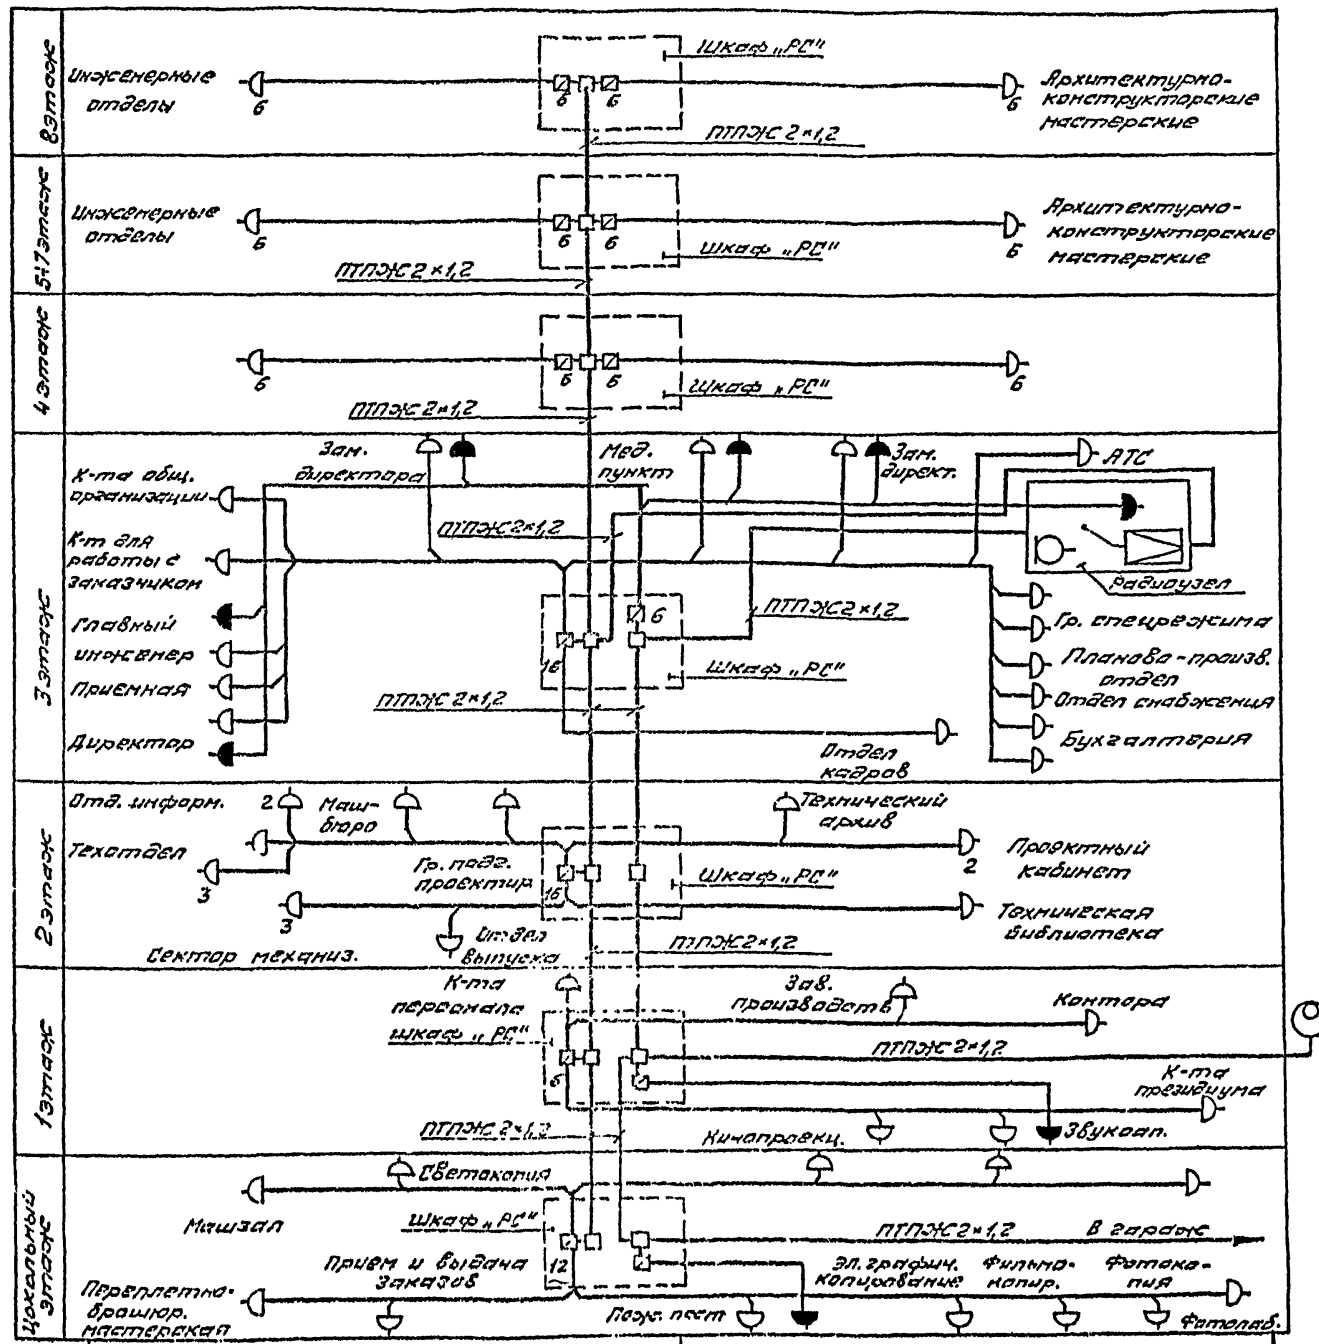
8 этаж
Инженерные отделы
6
Шкаф „РС"
6 6
6
Архитектурно-конструкторские мастерские
ПТПЖС 2×1,2

5÷7 этаж
Инженерные отделы
6
6 6
Шкаф „РС"
6
Архитектурно-конструкторские мастерские
ПТПЖС 2×1,2

4 этаж
6
6 6
6
Шкаф „РС"
ПТПЖС 2×1,2

3 этаж
Зам. директора
Мед. пункт
Зам. директ.
АТС
К-та общ. организации
К-т для работы с заказчиком
ПТПЖС 2×1,2
Главный инженер
Приемная
Директор
16
6
ПТПЖС 2×1,2
Шкаф „РС"
ПТПЖС 2×1,2
Радиоузел
Гр. спецрежима
Планово-произв. отдел
Отдел снабжения
Бухгалтерия
Отдел кадров

2 этаж
Отд. информ.
2
Машбюро
Технический архив
Техотдел
3
Гр. подг. проектир
16
Шкаф „РС"
Проектный кабинет
2
3
Техническая библиотека
Отдел выпуска
Сектор механиз.
ПТПЖС 2×1,2

1 этаж
К-та персонала
Зав. производств
Контора
Шкаф „РС"
6
ПТПЖС 2×1,2
К-та президиума
ПТПЖС 2×1,2
Кинопроекц.
Звукоап.

Цокольный этаж
Светокопия
Машзал
Шкаф „РС"
ПТПЖС 2×1,2
В гараж
Прием и выдача заказов
12
Эл. графич. копирование
Фильмо-копир.
Фотокопия
Переплетно-брошюр. мастерская
Пожс. пост
Фотолаб.